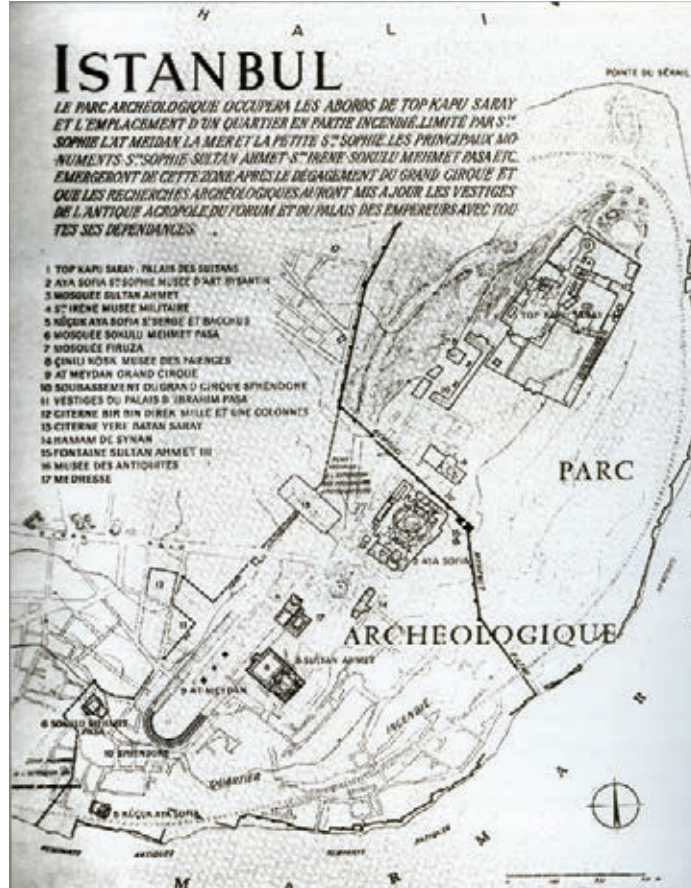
H A L I

ISTANBUL

POINTE DU SÉRAIL

LE PARC ARCHEOLOGIQUE OCCUPERA LES ABORDS DE TOP KAPU SARAY ET L'EMPLACEMENT D'UN QUARTIER EN PARTIE INCENDIÉ LIMITÉ PAR STE SOPHIE L'AT MEIDAN LA MER ET LA PETITE STE SOPHIE. LES PRINCIPAUX MONUMENTS STE SOPHIE SULTAN AHMET STE IRENE SOKULU MEHMET PASA ETC. EMERGERONT DE CETTE ZONE APRES LE DEGAGEMENT DU GRAND CIRQUE ET QUE LES RECHERCHES ARCHEOLOGIQUES AURONT MIS A JOUR LES VESTIGES DE L'ANTIQUE ACROPOLE DU FORUM ET DU PALAIS DES EMPEREURS AVEC TOUTES SES DEPENDANCES.

1 TOP KAPU SARAY : PALAIS DES SULTANS
2 AYA SOFIA STSOPHIE MUSEE D'ART BYZANTIN
3 MOSQUEE SULTAN AHMET
4 STE IRENE MUSEE MILITAIRE
5 KÜÇÜK AYA SOFIA ST SERGE ET BACCHUS
6 MOSQUEE SOKULU MEHMET PASA
7 MOSQUEE FIRUZA
8 ÇINILI KÖSK MUSEE DES FAIENCES
9 AT MEYDAN GRAND CIRQUE
10 SOUBASSEMENT DU GRAND CIRQUE SPHENDONE
11 VESTIGES DU PALAIS D'IBRAHIM PASA
12 CITERNE BIR BIN DIREK MILLE ET UNE COLONNES
13 CITERNE YERE BATAN SARAY
14 HAMAM DE SYNAN
15 FONTAINE SULTAN AHMET III
16 MUSEE DES ANTIQUITES
17 MEDRESSE

TOP KAPU SARAY

PARC

2 AYA SOFIA

ARCHEOLOGIQUE

3 SULTAN AHMET

9 AT MEYDAN

6 SOKULU MEHMET PASA

10 SPHENDONE

INCENDIE

QUARTIER

5 KÜÇÜK AYA SOFIA

REMPARTS ANTIQUES

M A R